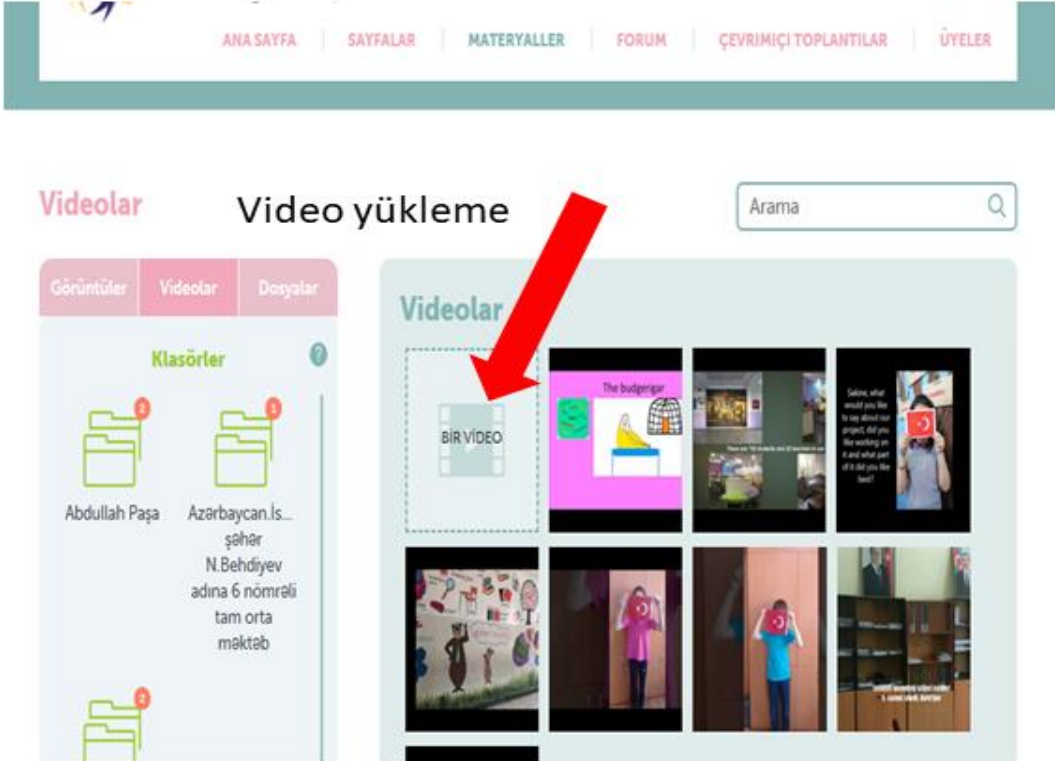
ANA SAYFA | SAYFALAR | MATERYALLER | FORUM | ÇEVRIMIÇI TOPLANTILAR | ÜYELER

Videolar

Video yükleme

Arama

Görüntüler | Videolar | Dosyalar

Klasörler

2

Abdullah Paşa

1

Azərbaycan.İs... şəhər N.Behdiyev adına 6 nömrəli tam orta məktəb

2

Videolar

BİR VİDEO

The budgerigar

Sakine, what would you like to say about our project, did you like working on it and what part of it did you like best?

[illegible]